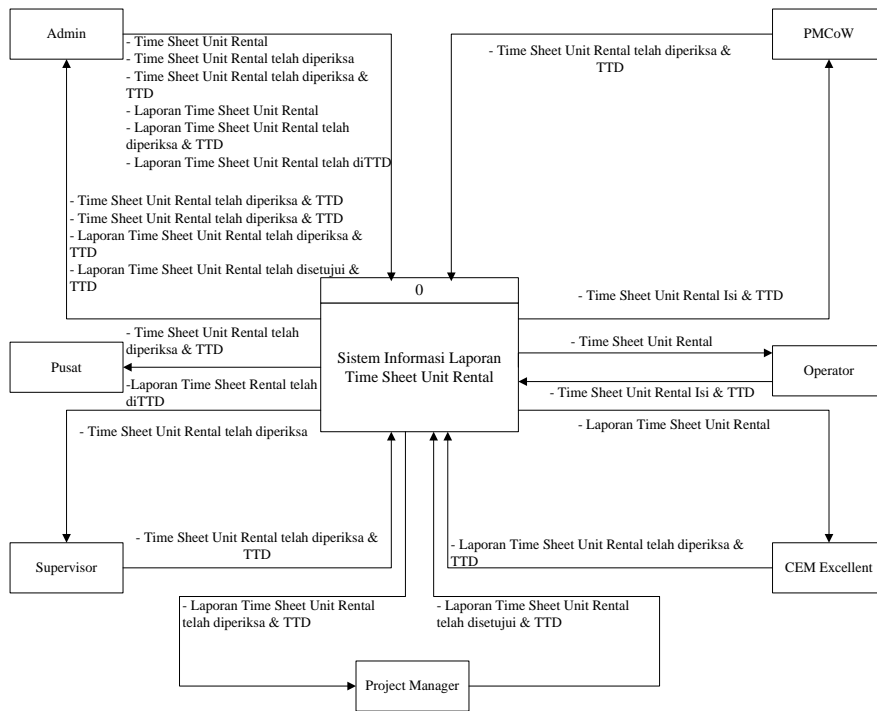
Admin

- Time Sheet Unit Rental
- Time Sheet Unit Rental telah diperiksa
- Time Sheet Unit Rental telah diperiksa & TTD
- Laporan Time Sheet Unit Rental
- Laporan Time Sheet Unit Rental telah diperiksa & TTD
- Laporan Time Sheet Unit Rental telah diTTD

PMCoW

- Time Sheet Unit Rental telah diperiksa & TTD

- Time Sheet Unit Rental telah diperiksa & TTD
- Time Sheet Unit Rental telah diperiksa & TTD
- Laporan Time Sheet Unit Rental telah diperiksa & TTD
- Laporan Time Sheet Unit Rental telah disetujui & TTD

0

Sistem Informasi Laporan Time Sheet Unit Rental

- Time Sheet Unit Rental Isi & TTD

- Time Sheet Unit Rental telah diperiksa & TTD

Pusat

-Laporan Time Sheet Rental telah diTTD

- Time Sheet Unit Rental

Operator

- Time Sheet Unit Rental Isi & TTD

- Time Sheet Unit Rental telah diperiksa

- Laporan Time Sheet Unit Rental

- Time Sheet Unit Rental telah diperiksa & TTD

Supervisor

- Laporan Time Sheet Unit Rental telah diperiksa & TTD

CEM Excellent

- Laporan Time Sheet Unit Rental telah diperiksa & TTD

- Laporan Time Sheet Unit Rental telah disetujui & TTD

Project Manager